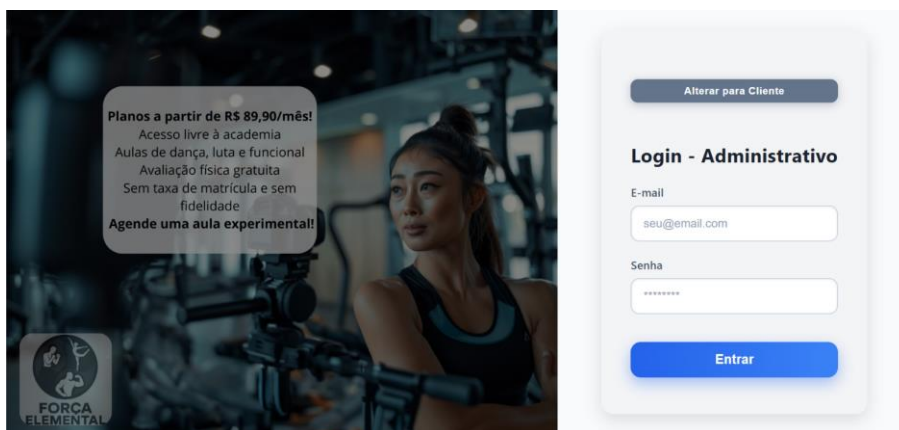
Planos a partir de R$ 89,90/mês!
Acesso livre à academia
Aulas de dança, luta e funcional
Avaliação física gratuita
Sem taxa de matrícula e sem fidelidade
Agende uma aula experimental!

FORÇA ELEMENTAL

Alterar para Cliente

Login - Administrativo

E-mail

seu@email.com

Senha

••••••••

Entrar